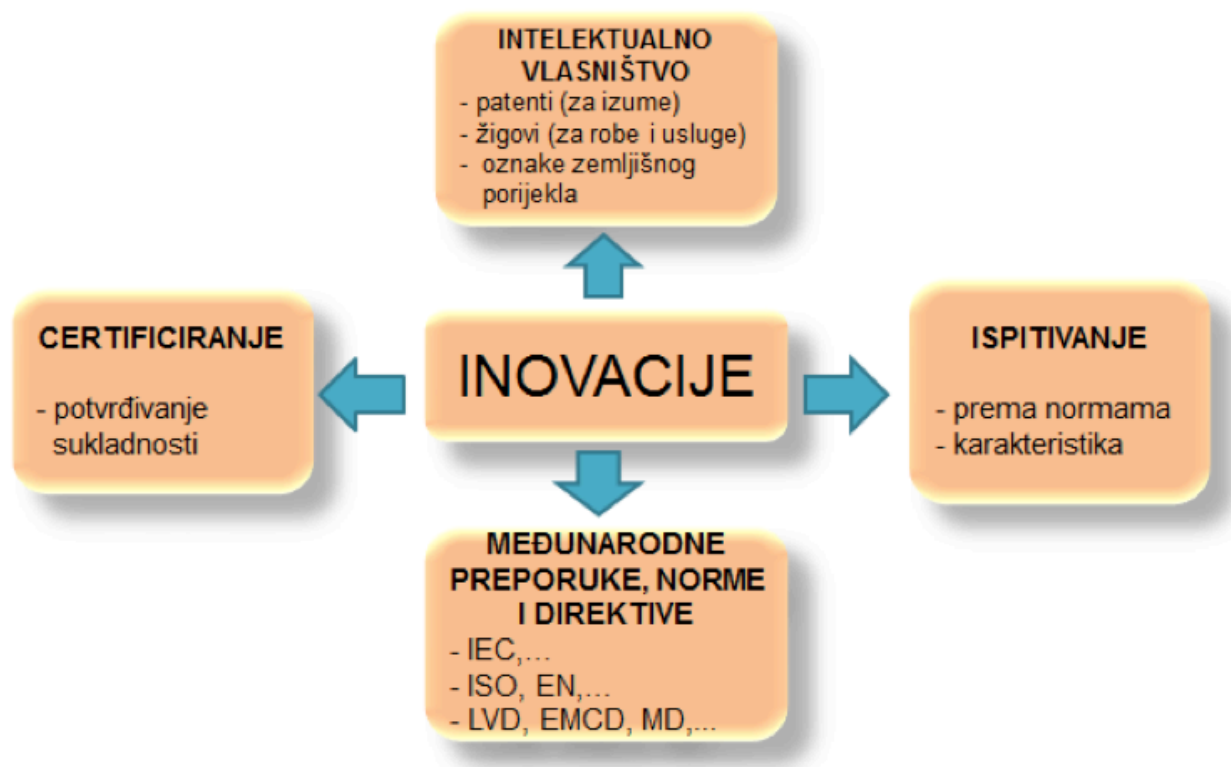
INTELEKTUALNO VLASNIŠTVO
- patenti (za izume)
- žigovi (za robe i usluge)
- oznake zemljišnog porijekla

CERTIFICIRANJE

- potvrđivanje sukladnosti

INOVACIJE

ISPITIVANJE

- prema normama
- karakteristika

MEĐUNARODNE PREPORUKE, NORME I DIREKTIVE
- IEC,...
- ISO, EN,...
- LVD, EMCD, MD,...